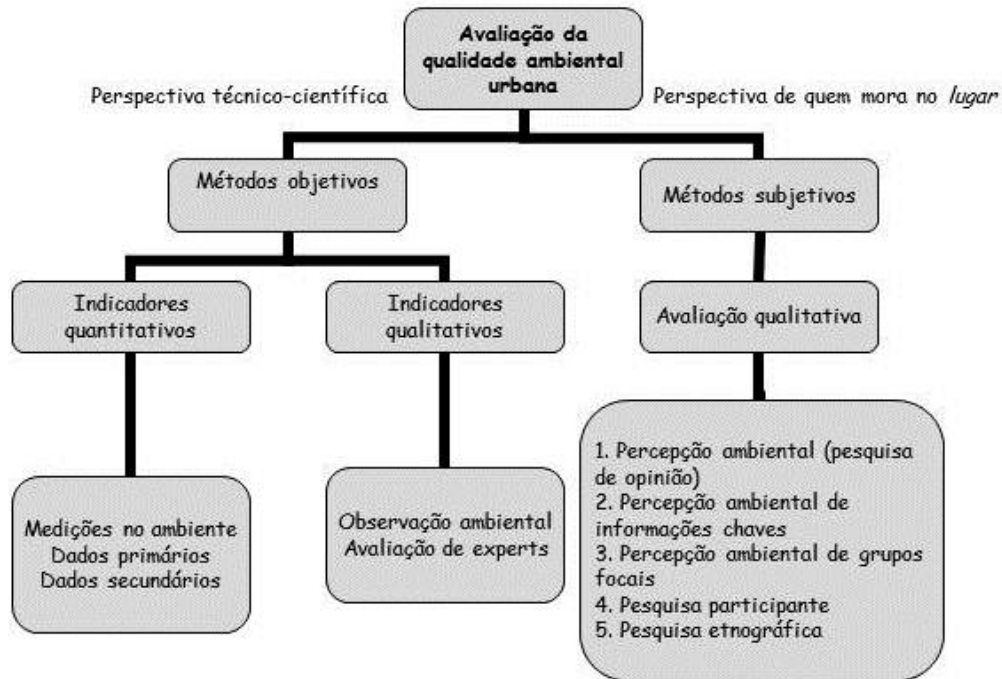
Avaliação da qualidade ambiental urbana

Perspectiva técnico-científica

Perspectiva de quem mora no *lugar*

Métodos objetivos

Métodos subjetivos

Indicadores quantitativos

Indicadores qualitativos

Avaliação qualitativa

Medições no ambiente
Dados primários
Dados secundários

Observação ambiental
Avaliação de experts

1. Percepção ambiental (pesquisa de opinião)
2. Percepção ambiental de informações chaves
3. Percepção ambiental de grupos focais
4. Pesquisa participante
5. Pesquisa etnográfica